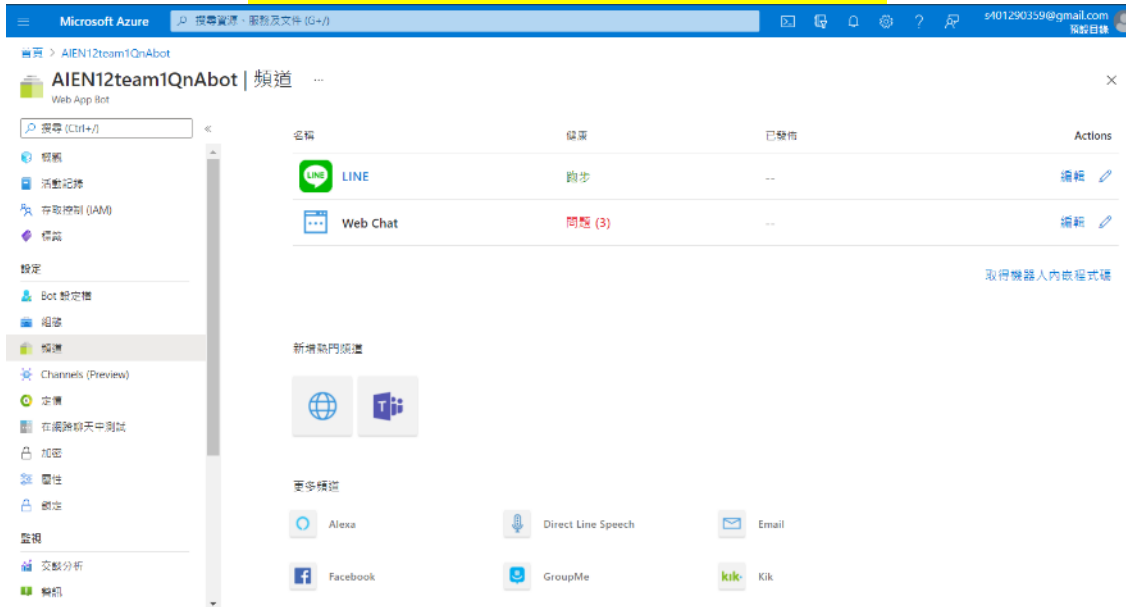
Microsoft Azure

搜尋資源、服務及文件 (G+/)

s401290359@gmail.com
預設目錄

首頁 > AIEN12team1QnAbot

AIEN12team1QnAbot | 頻道 ...

Web App Bot

搜尋 (Ctrl+/)

概觀
活動記錄
存取控制 (IAM)
標籤

設定

Bot 設定檔
組態
頻道
Channels (Preview)
定價
在網路聊天中測試
加密
屬性
鎖定

監視

交談分析
警訊

| 名稱 | 健康 | 已發佈 | Actions |
|---|---|---|---|
| LINE | 跑步 | -- | 編輯 |
| Web Chat | 問題 (3) | -- | 編輯 |

取得機器人內嵌程式碼

新增熱門頻道

更多頻道

Alexa
Direct Line Speech
Email
Facebook
GroupMe
Kik